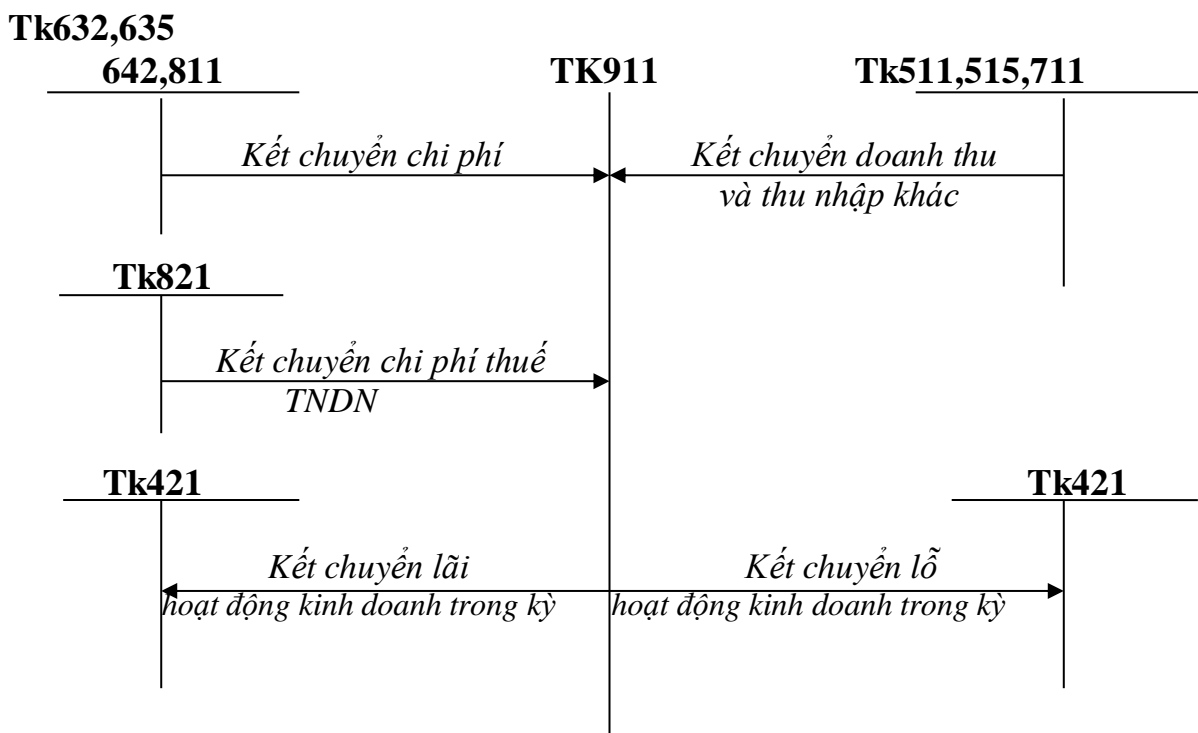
Tk632,635
642,811

TK911

Tk511,515,711

Kết chuyển chi phí

Kết chuyển doanh thu và thu nhập khác

Tk821

Kết chuyển chi phí thuế TNDN

Tk421

Tk421

Kết chuyển lãi hoạt động kinh doanh trong kỳ

Kết chuyển lỗ hoạt động kinh doanh trong kỳ